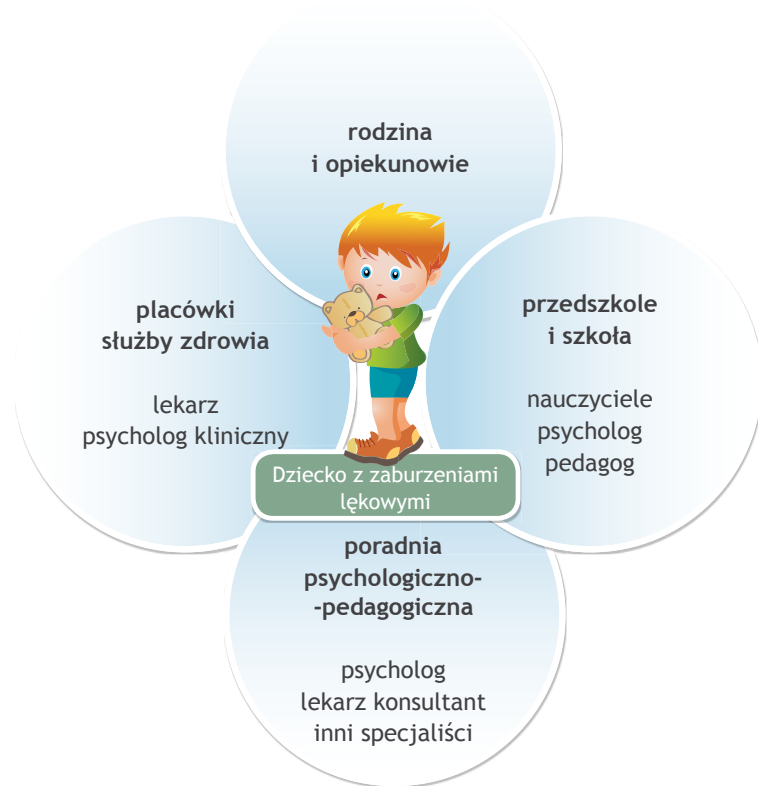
rodzina
i opiekunowie

placówki
służby zdrowia

lekarz
psycholog kliniczny

przedszkole
i szkoła

nauczyciele
psycholog
pedagog

Dziecko z zaburzeniami lękowymi

poradnia
psychologiczno-
-pedagogiczna

psycholog
lekarz konsultant
inni specjaliści